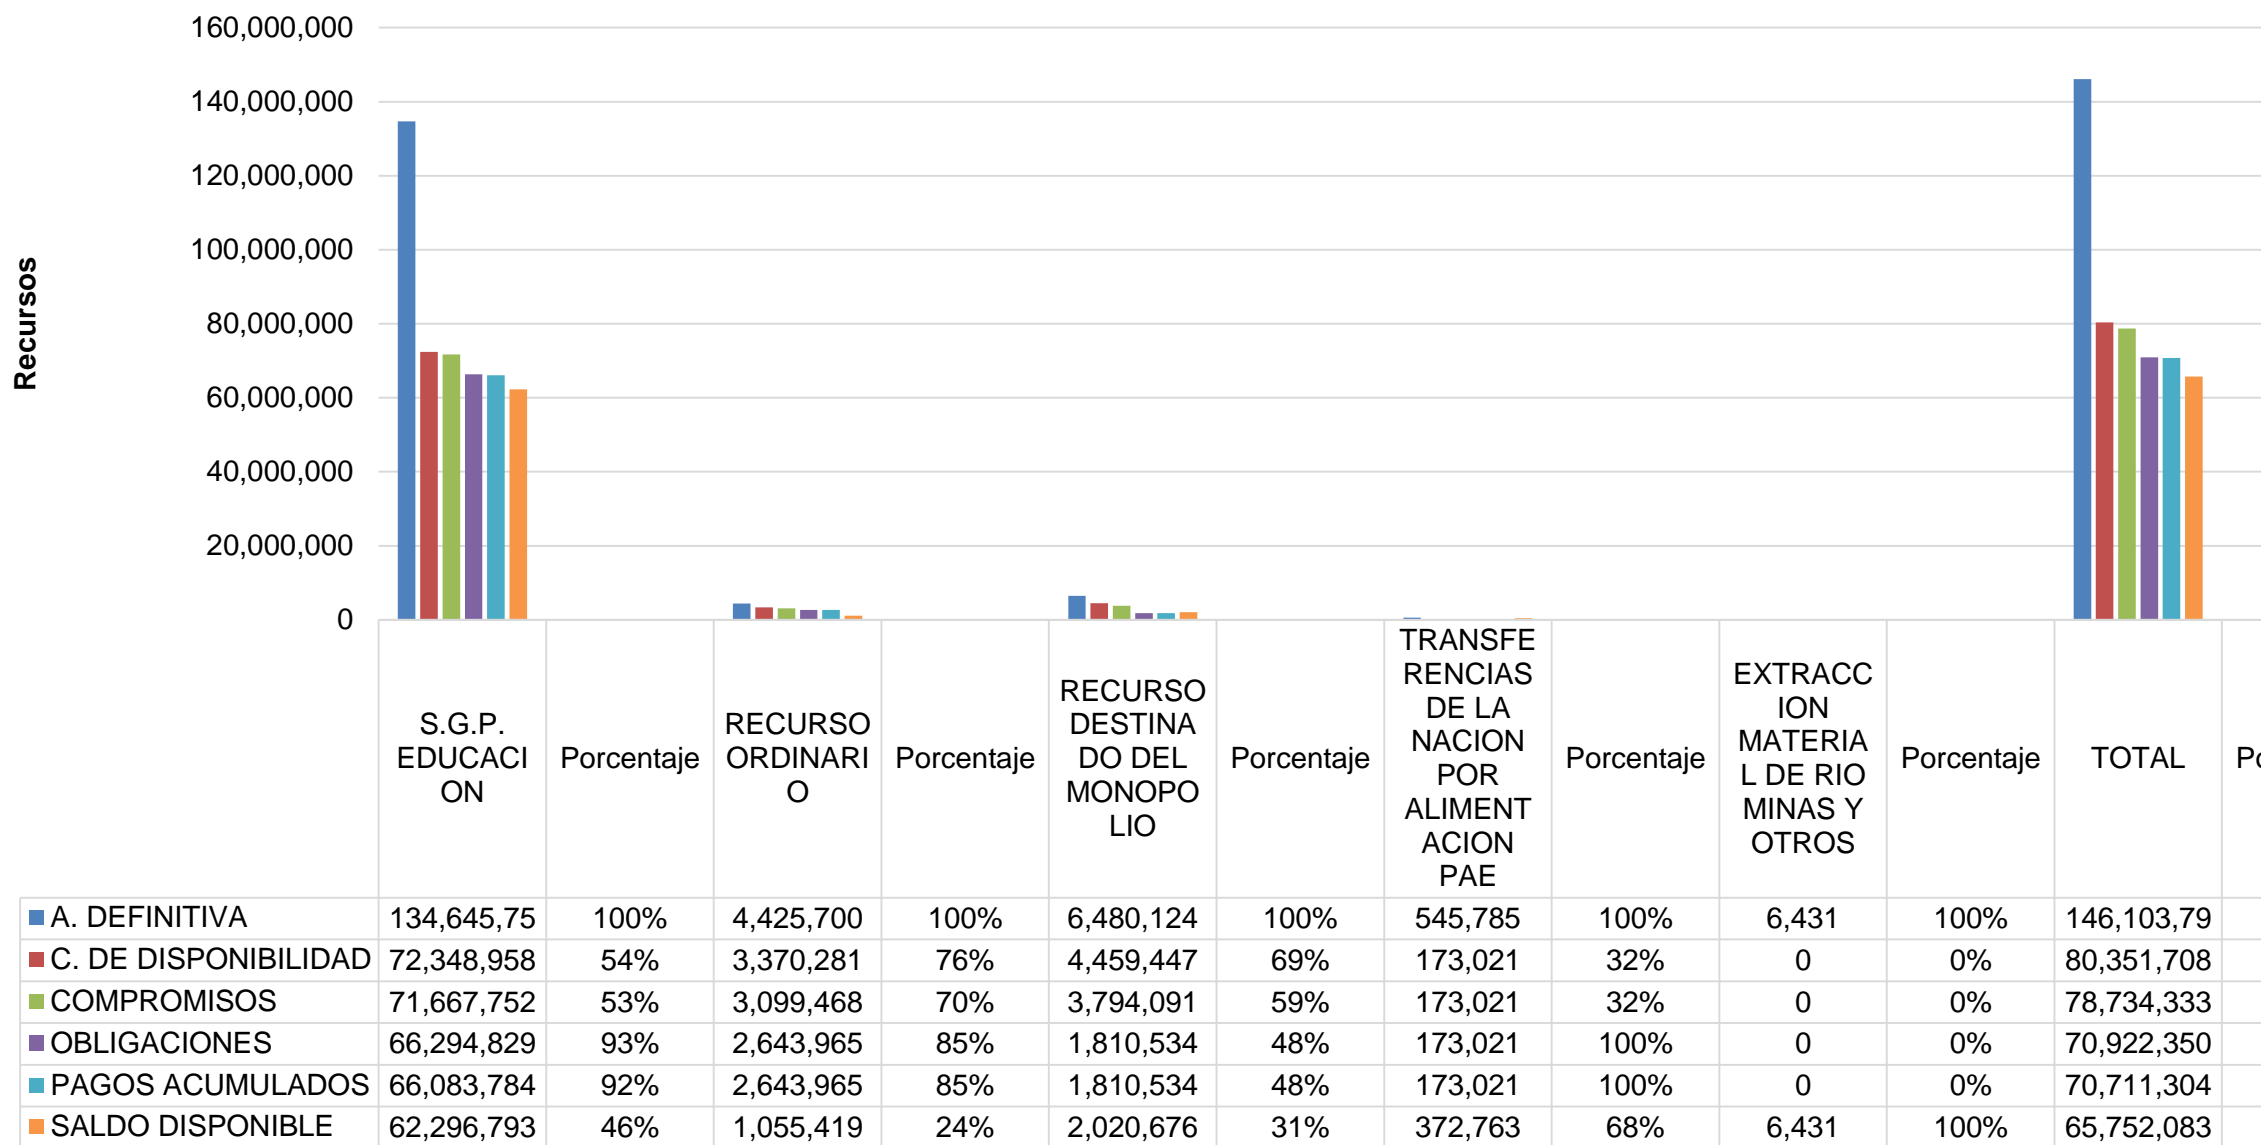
160,000,000
140,000,000
120,000,000
100,000,000
80,000,000
60,000,000
40,000,000
20,000,000
0

Recursos

| | S.G.P. EDUCACION | Porcentaje | RECURSO ORDINARIO | Porcentaje | RECURSO DESTINADO DEL MONOPOLIO | Porcentaje | TRANSFERENCIAS DE LA NACION POR ALIMENTACION PAE | Porcentaje | EXTRACCION MATERIAL DE RIO MINAS Y OTROS | Porcentaje | TOTAL | Po |
|---|---|---|---|---|---|---|---|---|---|---|---|---|
| A. DEFINITIVA | 134,645,75 | 100% | 4,425,700 | 100% | 6,480,124 | 100% | 545,785 | 100% | 6,431 | 100% | 146,103,79 | |
| C. DE DISPONIBILIDAD | 72,348,958 | 54% | 3,370,281 | 76% | 4,459,447 | 69% | 173,021 | 32% | 0 | 0% | 80,351,708 | |
| COMPROMISOS | 71,667,752 | 53% | 3,099,468 | 70% | 3,794,091 | 59% | 173,021 | 32% | 0 | 0% | 78,734,333 | |
| OBLIGACIONES | 66,294,829 | 93% | 2,643,965 | 85% | 1,810,534 | 48% | 173,021 | 100% | 0 | 0% | 70,922,350 | |
| PAGOS ACUMULADOS | 66,083,784 | 92% | 2,643,965 | 85% | 1,810,534 | 48% | 173,021 | 100% | 0 | 0% | 70,711,304 | |
| SALDO DISPONIBLE | 62,296,793 | 46% | 1,055,419 | 24% | 2,020,676 | 31% | 372,763 | 68% | 6,431 | 100% | 65,752,083 | |